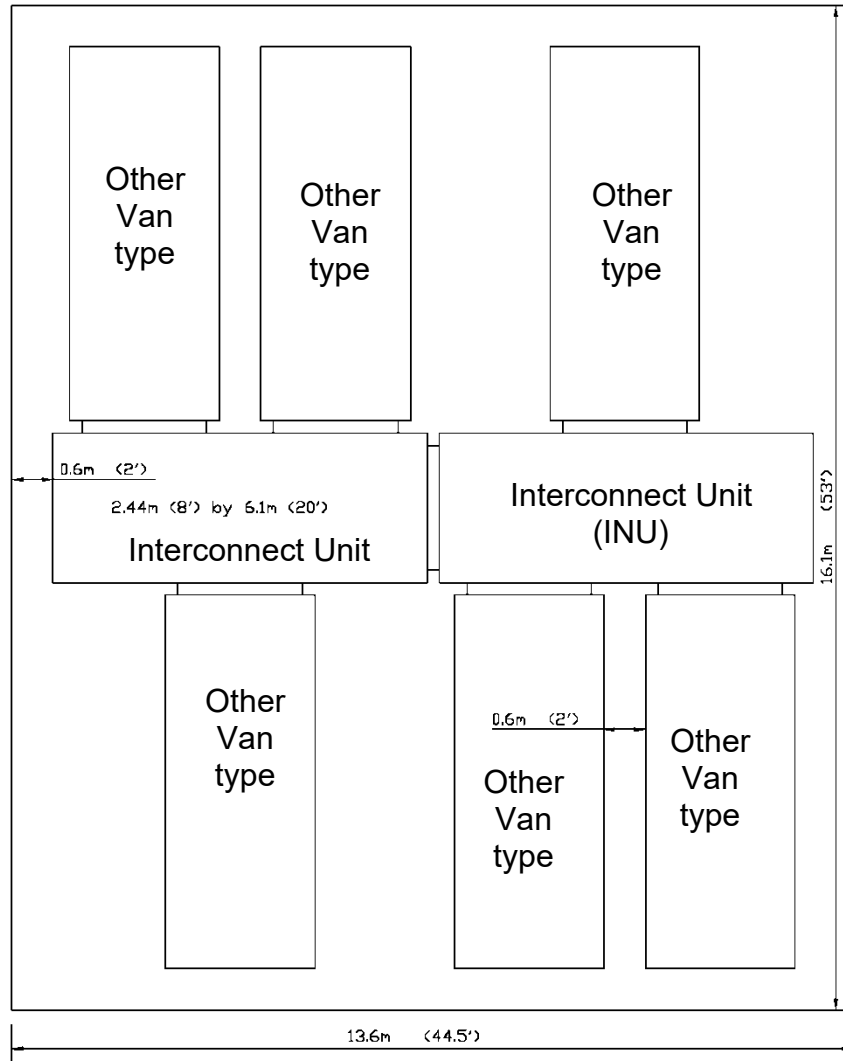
Other Van type

Other Van type

Other Van type

0.6m (2')

2.44m (8') by 6.1m (20')

Interconnect Unit

Interconnect Unit (INU)

16.1m (53')

Other Van type

0.6m (2')

Other Van type

Other Van type

13.6m (44.5')